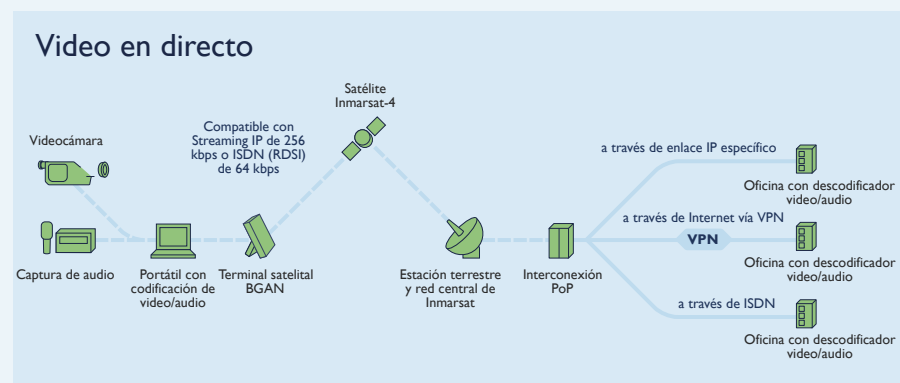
Video en directo

Videocámara

Captura de audio

Portátil con codificación de video/audio

Terminal satelital BGAN

Compatible con Streaming IP de 256 kbps o ISDN (RDSI) de 64 kbps

Satélite Inmarsat-4

Estación terrestre y red central de Inmarsat

Interconexión PoP

a través de enlace IP específico

Oficina con descodificador video/audio

a través de Internet vía VPN

VPN

Oficina con descodificador video/audio

a través de ISDN

Oficina con descodificador video/audio